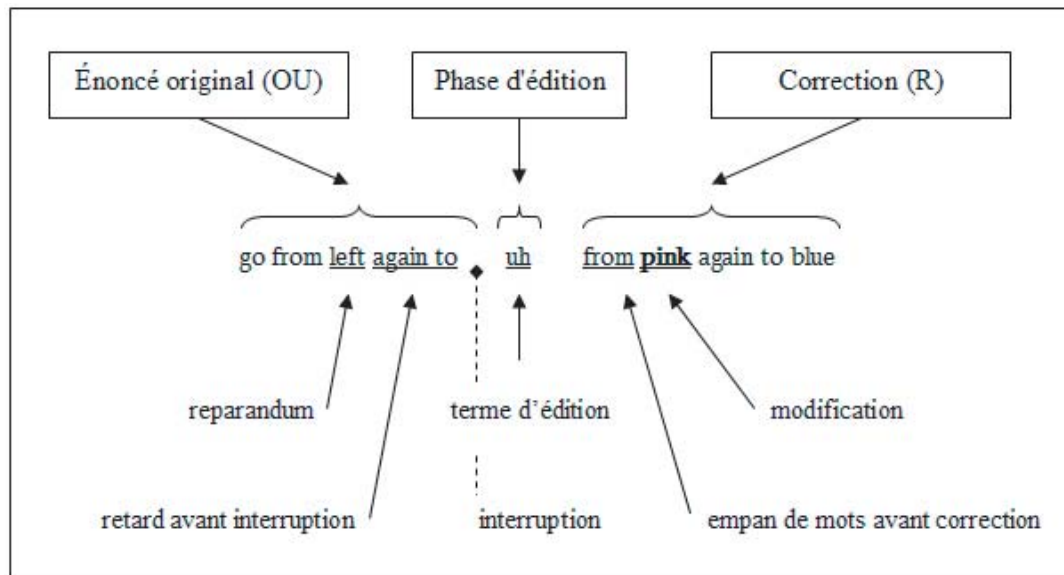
Énoncé original (OU)

Phase d'édition

Correction (R)

go from left again to uh from pink again to blue

reparandum

terme d'édition

modification

retard avant interruption

interruption

empan de mots avant correction